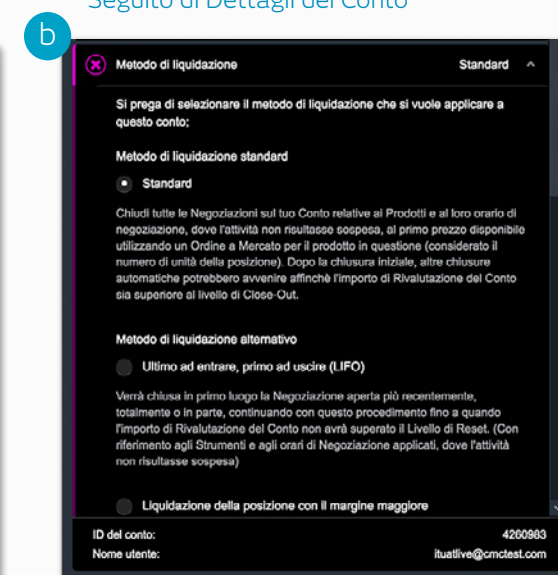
Seguito di Dettagli del Conto

b

Metodo di liquidazione Standard

Si prega di selezionare il metodo di liquidazione che si vuole applicare a questo conto;

Metodo di liquidazione standard

Standard

Chiudi tutte le Negoziazioni sul tuo Conto relative ai Prodotti e al loro orario di negoziazione, dove l'attività non risultasse sospesa, al primo prezzo disponibile utilizzando un Ordine a Mercato per il prodotto in questione (considerato il numero di unità della posizione). Dopo la chiusura iniziale, altre chiusure automatiche potrebbero avvenire affinchè l'importo di Rivalutazione del Conto sia superiore al livello di Close-Out.

Metodo di liquidazione alternativo

Ultimo ad entrare, primo ad uscire (LIFO)

Verrà chiusa in primo luogo la Negoziazione aperta più recentemente, totalmente o in parte, continuando con questo procedimento fino a quando l'importo di Rivalutazione del Conto non avrà superato il Livello di Reset. (Con riferimento agli Strumenti e agli orari di Negoziazione applicati, dove l'attività non risultasse sospesa)

Liquidazione della posizione con il margine maggiore

ID del conto: 4260983
Nome utente: ituatlive@cmctest.com